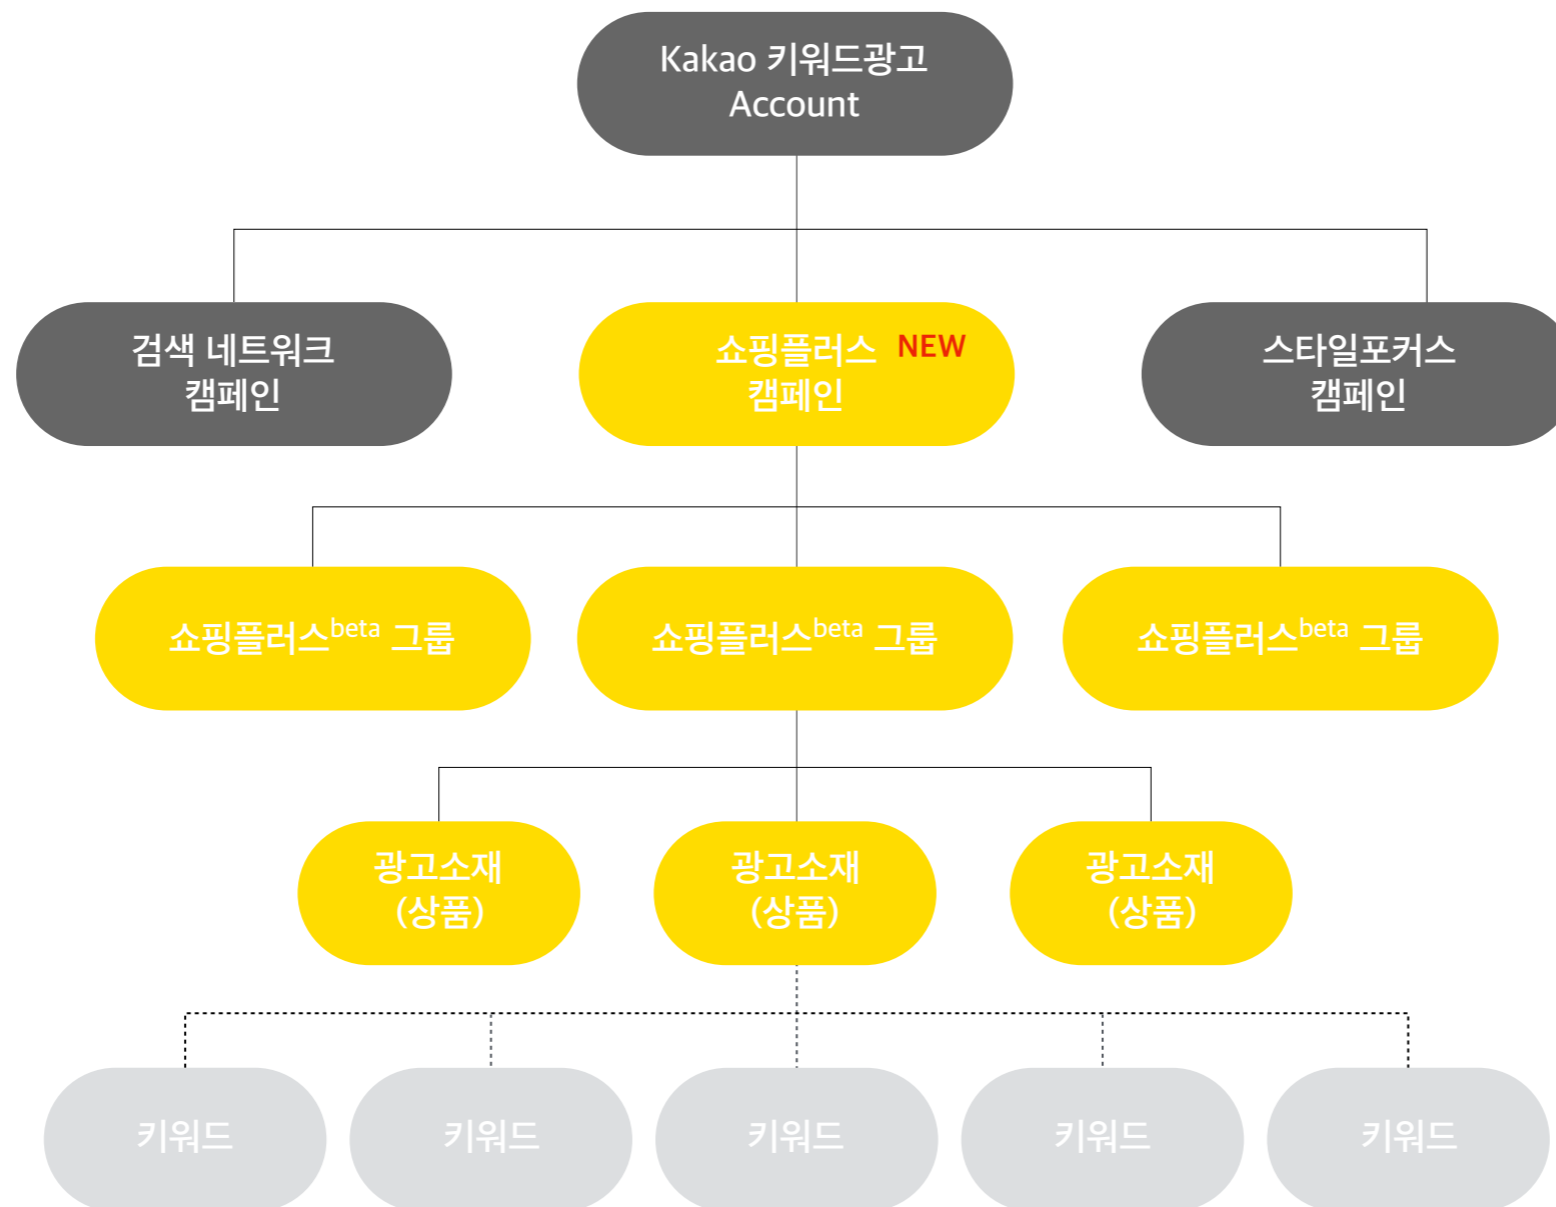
Kakao 키워드광고 Account

검색 네트워크 캠페인

쇼핑플러스 NEW 캠페인

스타일포커스 캠페인

쇼핑플러스$^{beta}$ 그룹

쇼핑플러스$^{beta}$ 그룹

쇼핑플러스$^{beta}$ 그룹

광고소재 (상품)

광고소재 (상품)

광고소재 (상품)

키워드

키워드

키워드

키워드

키워드